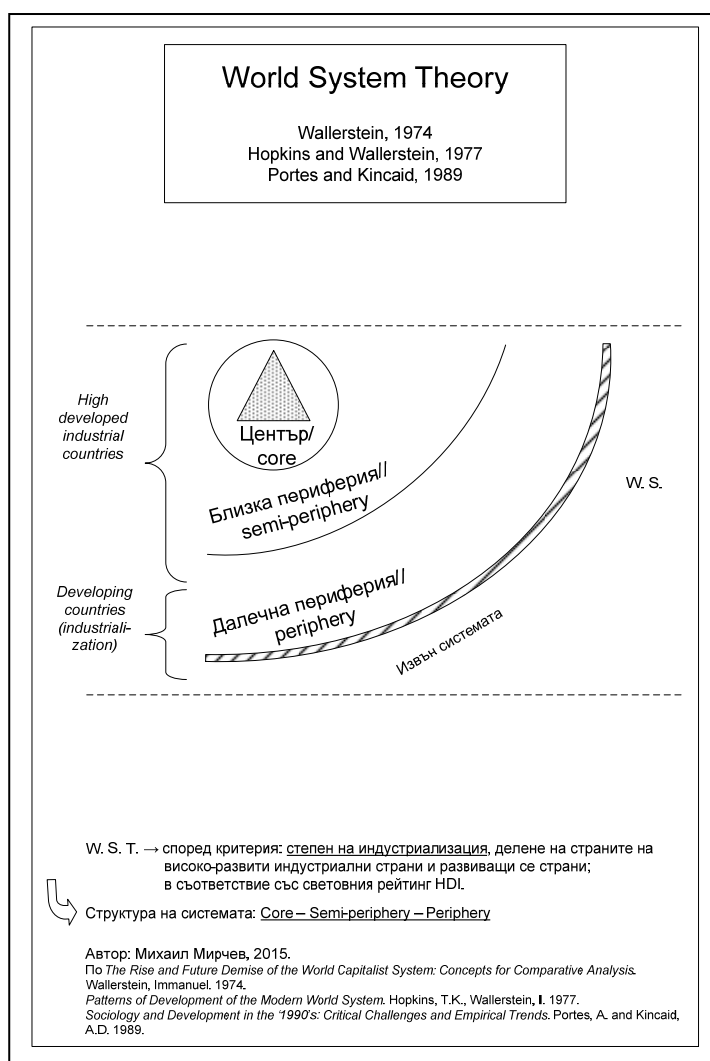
World System Theory

Wallerstein, 1974
Hopkins and Wallerstein, 1977
Portes and Kincaid, 1989

High developed industrial countries

Център/ core

Близка периферия// semi-periphery

W. S.

Developing countries (industrialization)

Далечна периферия// periphery

Извън системата

W. S. T. → според критерия: степен на индустриализация, делене на страните на високо-развити индустриални страни и развиващи се страни; в съответствие със световния рейтинг HDI.

Структура на системата: Core – Semi-periphery – Periphery

Автор: Михаил Мирчев, 2015.
По *The Rise and Future Demise of the World Capitalist System: Concepts for Comparative Analysis*. Wallerstein, Immanuel. 1974.
*Patterns of Development of the Modern World System*. Hopkins, T.K., Wallerstein, I. 1977.
*Sociology and Development in the '1990's: Critical Challenges and Empirical Trends*. Portes, A. and Kincaid, A.D. 1989.